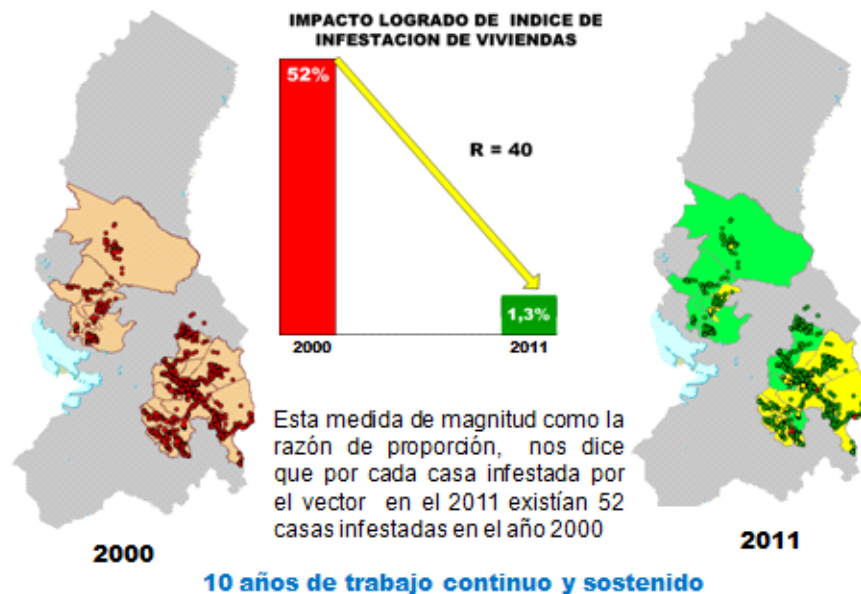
IMPACTO LOGRADO DE INDICE DE INFESTACION DE VIVIENDAS

52%

R = 40

1,3%

2000

2011

Esta medida de magnitud como la razón de proporción, nos dice que por cada casa infestada por el vector en el 2011 existían 52 casas infestadas en el año 2000

2000

2011

10 años de trabajo continuo y sostenido